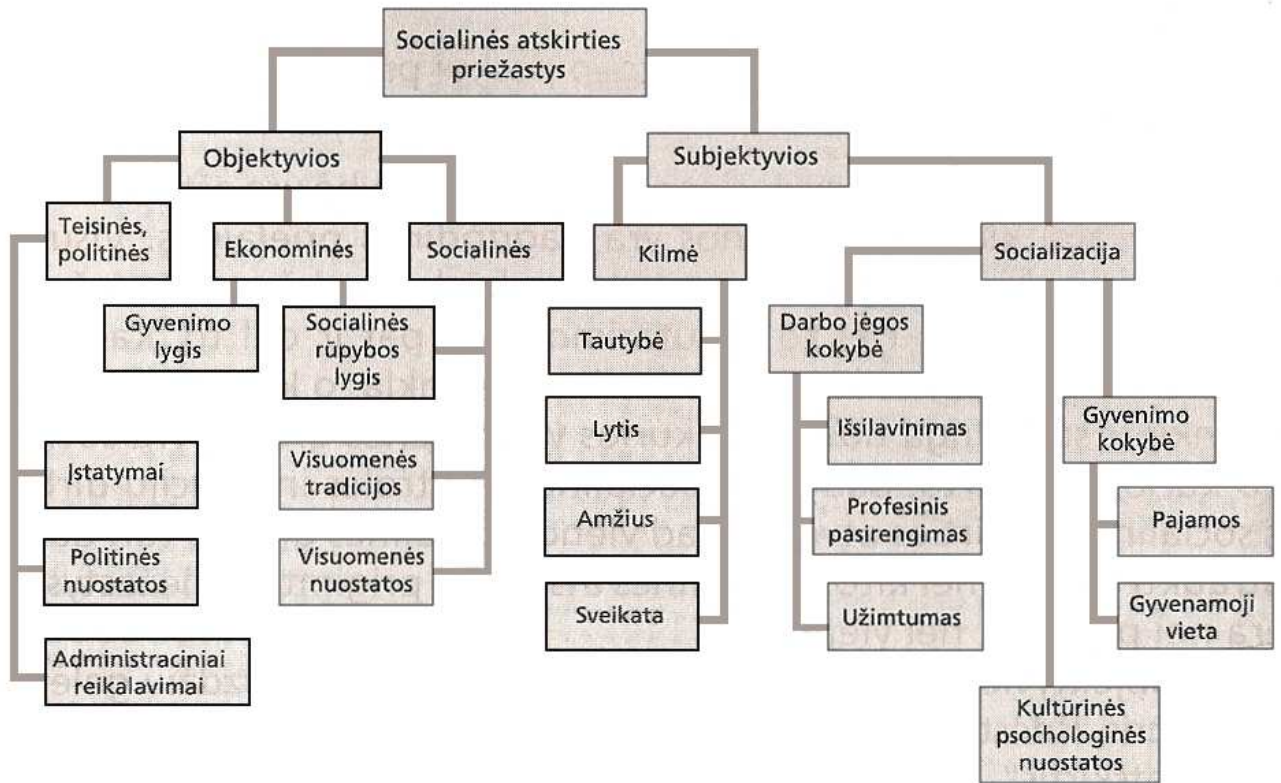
Socialinės atskirties priežastys

Objektyvios

Teisinės, politinės

Ekonominės

Socialinės

Gyvenimo lygis

Socialinės rūpybos lygis

Įstatymai

Politinės nuostatos

Administraciniai reikalavimai

Visuomenės tradicijos

Visuomenės nuostatos

Subjektyvios

Kilmė

Tautybė

Lytis

Amžius

Sveikata

Socializacija

Darbo jėgos kokybė

Išsilavinimas

Profesinis pasirengimas

Užimtumas

Gyvenimo kokybė

Pajamos

Gyvenamoji vieta

Kultūrinės psichologinės nuostatos